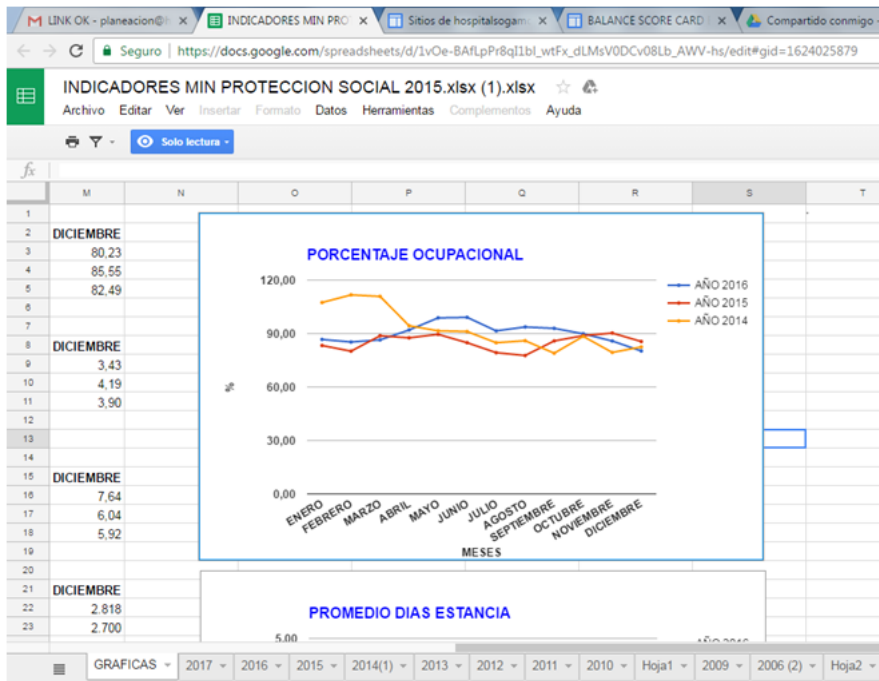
M LINK OK - planeacion@ ×
INDICADORES MIN PRO ×
Sitios de hospitalsogam ×
BALANCE SCORE CARD ×
Compartido conmigo

Seguro | https://docs.google.com/spreadsheets/d/1vOe-BAfLpPr8ql1bl_wtFx_dLMsV0DCv08Lb_AWV-hs/edit#gid=1624025879

INDICADORES MIN PROTECCION SOCIAL 2015.xlsx (1).xlsx
Archivo Editar Ver Insertar Formato Datos Herramientas Complementos Ayuda

Solo lectura

fx

| | M | N | O | P | Q | R | S | T |
|---|---|---|---|---|---|---|---|---|
| 1 | | | | | | | | |
| 2 | DICIEMBRE | | | | | | | |
| 3 | 80,23 | | | | | | | |
| 4 | 85,55 | | | | | | | |
| 5 | 82,49 | | | | | | | |
| 6 | | | | | | | | |
| 7 | | | | | | | | |
| 8 | DICIEMBRE | | | | | | | |
| 9 | 3,43 | | | | | | | |
| 10 | 4,19 | | | | | | | |
| 11 | 3,90 | | | | | | | |
| 12 | | | | | | | | |
| 13 | | | | | | | | |
| 14 | | | | | | | | |
| 15 | DICIEMBRE | | | | | | | |
| 16 | 7,64 | | | | | | | |
| 17 | 6,04 | | | | | | | |
| 18 | 5,92 | | | | | | | |
| 19 | | | | | | | | |
| 20 | | | | | | | | |
| 21 | DICIEMBRE | | | | | | | |
| 22 | 2,818 | | | | | | | |
| 23 | 2,700 | | | | | | | |

PORCENTAJE OCUPACIONAL
120,00
90,00
60,00
30,00
0,00
%
ENERO FEBRERO MARZO ABRIL MAYO JUNIO JULIO AGOSTO SEPTIEMBRE OCTUBRE NOVIEMBRE DICIEMBRE
MESES
AÑO 2016
AÑO 2015
AÑO 2014

PROMEDIO DIAS ESTANCIA
5,00
AÑO 2016

GRAFICAS 2017 2016 2015 2014(1) 2013 2012 2011 2010 Hoja1 2009 2006 (2) Hoja2